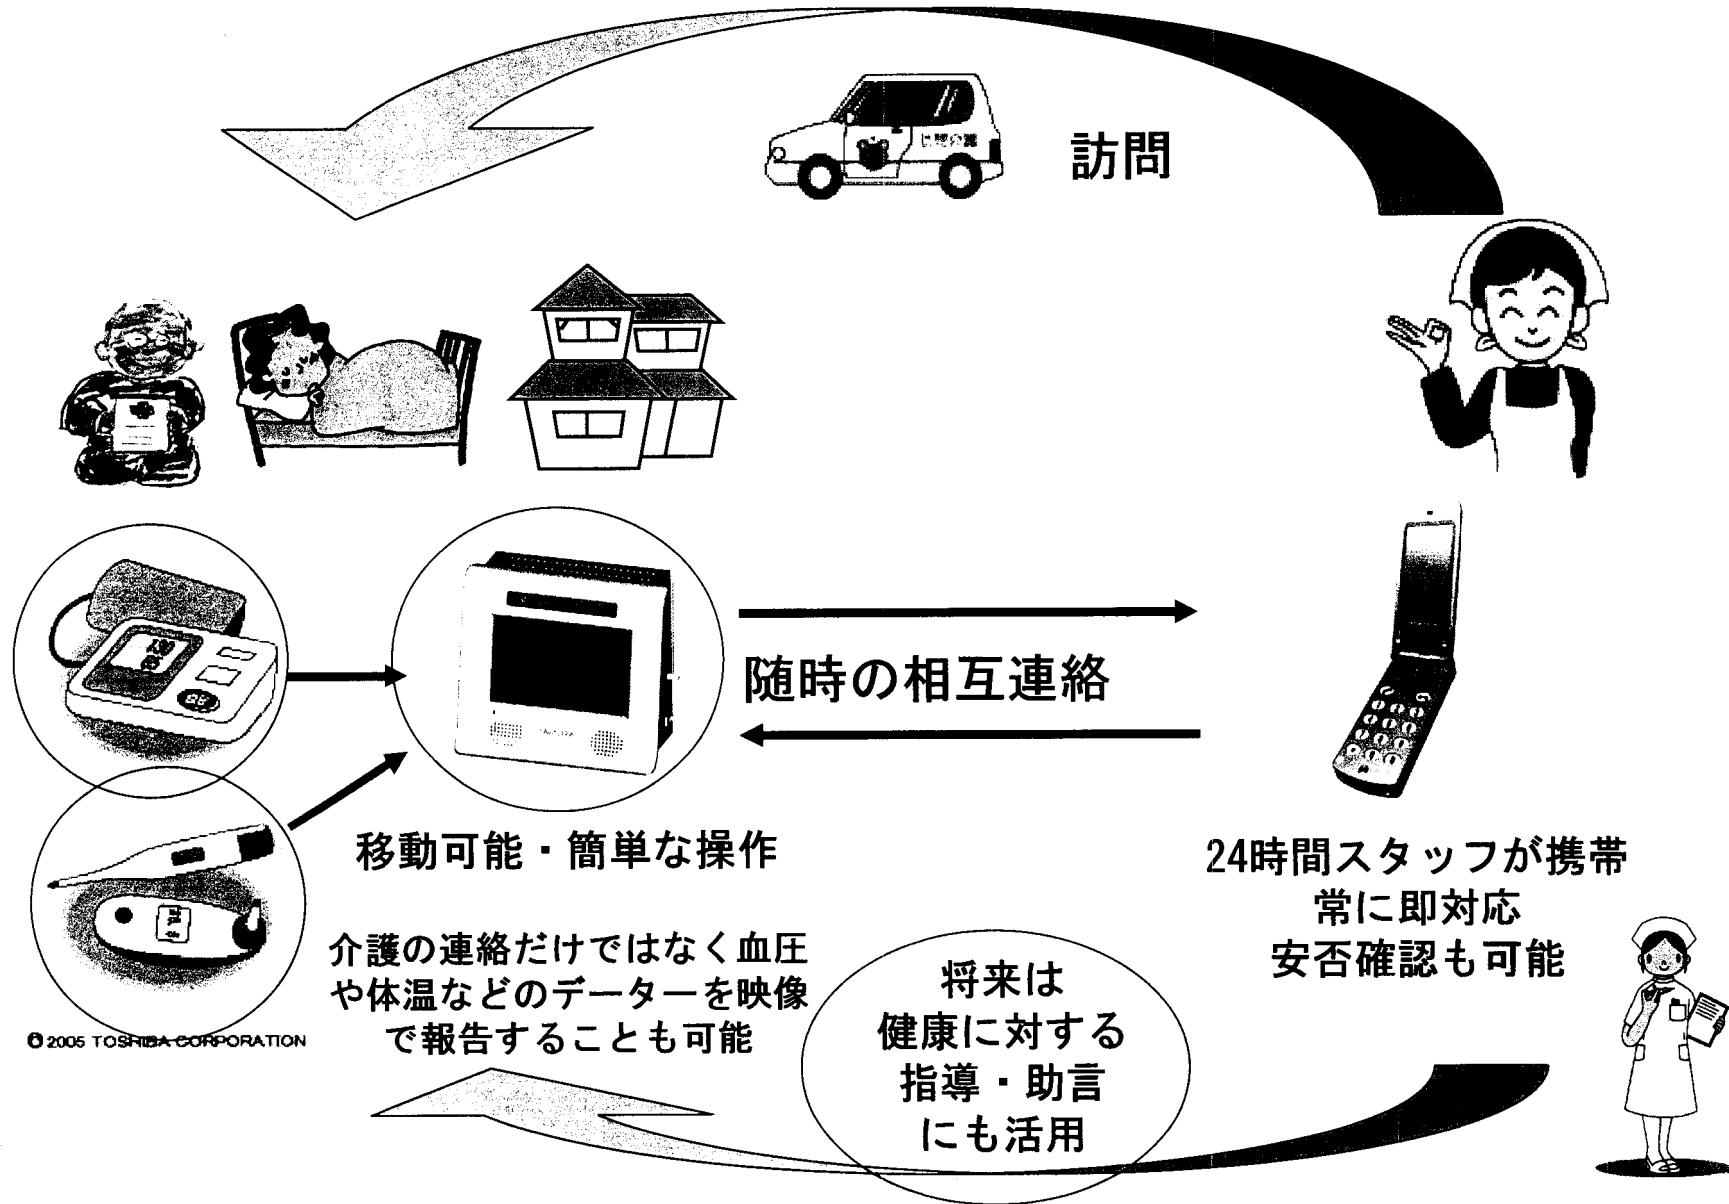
訪問

随時の相互連絡

移動可能・簡単な操作

24時間スタッフが携帯
常に即対応
安否確認も可能

介護の連絡だけではなく血圧や体温などのデーターを映像で報告することも可能

将来は
健康に対する
指導・助言
にも活用

© 2005 TOSHIBA CORPORATION